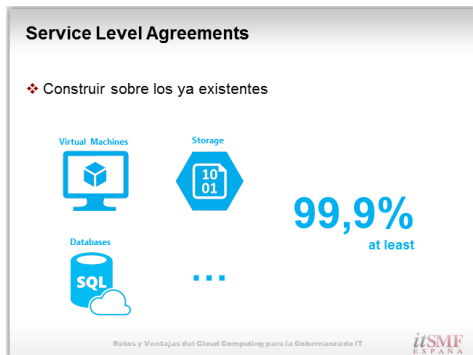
Service Level Agreements

❖ Construir sobre los ya existentes

Virtual Machines

Storage

10
01

99,9%
at least

Databases

SQL

...

Retos y Ventajas del Cloud Computing para la Gobernanza de IT

itSMF ESPAÑA